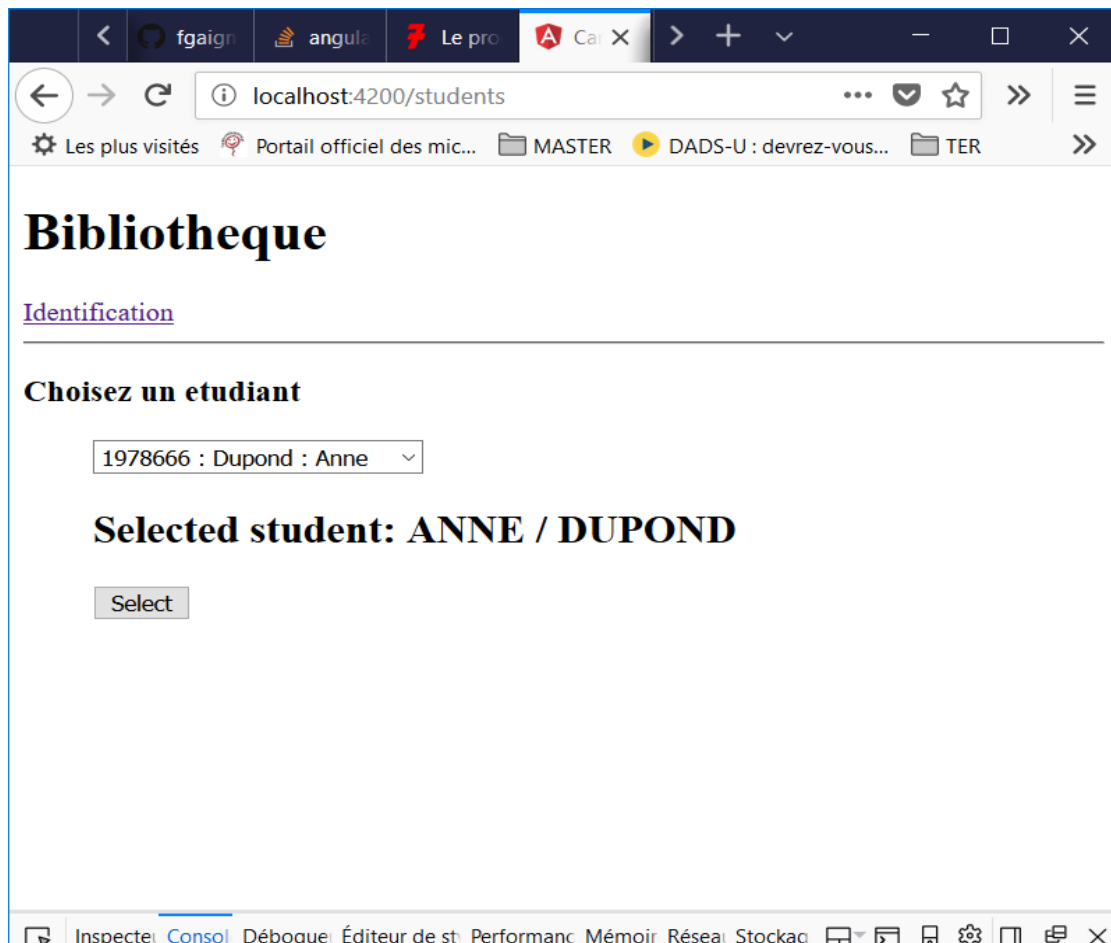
fgaign angula Le pro Ca

localhost:4200/students

Les plus visités Portail officiel des mic... MASTER DADS-U : devrez-vous... TER

Bibliotheque

Identification

Choisez un etudiant

1978666 : Dupond : Anne

Selected student: ANNE / DUPOND

Select

Inspecteu Consol Débogue Éditeur de st Performanc Mémoir Résea Stockag